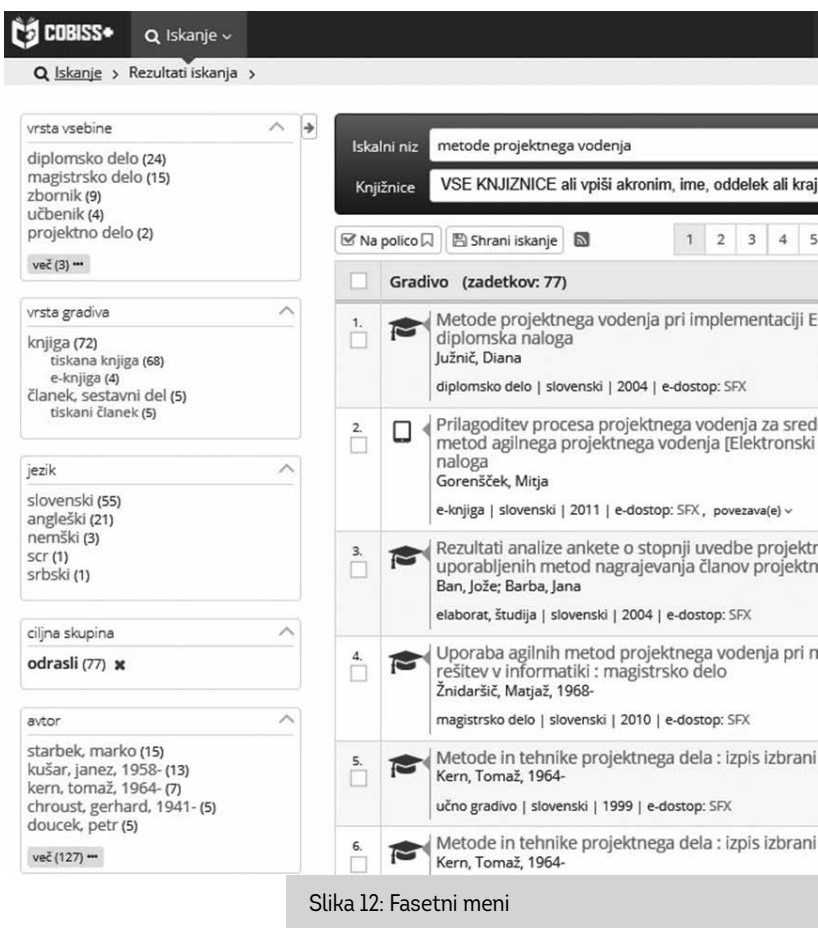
COBISS+ Iskanje

Iskanje > Rezultati iskanja >

vrsta vsebine
diplomsko delo (24)
magistrsko delo (15)
zbornik (9)
učbenik (4)
projektno delo (2)
več (3)

vrsta gradiva
knjiga (72)
tiskana knjiga (68)
e-knjiga (4)
članek, sestavni del (5)
tiskani članek (5)

jezik
slovenski (55)
angleški (21)
nemški (3)
scr (1)
srbski (1)

ciljna skupina
odrasli (77)

avtor
starbek, marko (15)
kušar, janez, 1958- (13)
kern, tomaž, 1964- (7)
chroust, gerhard, 1941- (5)
doucek, petr (5)
več (127)

Iskalni niz metode projektnega vodenja
Knjižnice VSE KNJIZNICE ali vpiši akronim, ime, oddelek ali kraj

Na polico Shrani iskanje 1 2 3 4 5

Gradivo (zadetkov: 77)

1. Metode projektnega vodenja pri implementaciji E diplomska naloga
Južnič, Diana
diplomsko delo | slovenski | 2004 | e-dostop: SFX

2. Prilagoditev procesa projektnega vodenja za sred metod agilnega projektnega vodenja [Elektronski naloga
Gorenšček, Mitja
e-knjiga | slovenski | 2011 | e-dostop: SFX, povezava(e)

3. Rezultati analize ankete o stopnji uvedbe projektr uporabljenih metod nagrajevanja članov projektn
Ban, Jože; Barba, Jana
elaborat, študija | slovenski | 2004 | e-dostop: SFX

4. Uporaba agilnih metod projektnega vodenja pri n rešitev v informatiki : magistrsko delo
Žnidaršič, Matjaž, 1968-
magistrsko delo | slovenski | 2010 | e-dostop: SFX

5. Metode in tehnike projektnega dela : izpis izbrani
Kern, Tomaž, 1964-
učno gradivo | slovenski | 1999 | e-dostop: SFX

6. Metode in tehnike projektnega dela : izpis izbrani
Kern, Tomaž, 1964-

Slika 12: Fasetni meni